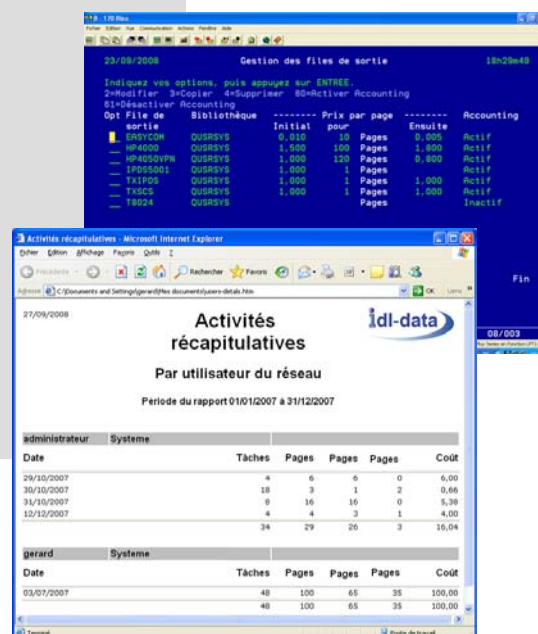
B - 170 files

Fichier Edition Vue Communication Actions Fenêtre Aide

23/09/2008 Gestion des files de sortie 18h29m48

Indiquez vos options, puis appuyez sur ENTREE.
2=Modifier 3=Copier 4=Supprimer 80=Activer Accounting
81=Désactiver Accounting

| Opt | File de sortie | Bibliothèque | Initial | Prix par page pour | | Ensuite | Accounting |
|---|---|---|---|---|---|---|---|
| _ | EASYCOM | QUSRSYS | 0,010 | 10 | Pages | 0,005 | Actif |
| _ | HP4000 | QUSRSYS | 1,500 | 100 | Pages | 1,000 | Actif |
| _ | HP4050VPN | QUSRSYS | 1,000 | 120 | Pages | 0,800 | Actif |
| _ | IPDS5001 | QUSRSYS | 1,000 | 1 | Pages | | Actif |
| _ | TXIPDS | QUSRSYS | 1,000 | 1 | Pages | 1,000 | Actif |
| _ | TXSCS | QUSRSYS | 1,000 | 1 | Pages | 1,000 | Actif |
| _ | T8024 | QUSRSYS | | | Pages | | Inactif |

Fin

08/003

Activités récapitulatives - Microsoft Internet Explorer

Fichier Edition Affichage Favoris Outils ?

Précédente Rechercher Favoris

Adresse C:\Documents and Settings\gerard\Mes documents\users-detals.htm OK Liens

27/09/2008

Activités récapitulatives

idl-data

Par utilisateur du réseau

Période du rapport 01/01/2007 à 31/12/2007

| administrateur | Systeme | | | | |
|---|---|---|---|---|---|
| Date | Tâches | Pages | Pages | Pages | Coût |
| 29/10/2007 | 4 | 6 | 6 | 0 | 6,00 |
| 30/10/2007 | 18 | 3 | 1 | 2 | 0,66 |
| 31/10/2007 | 8 | 16 | 16 | 0 | 5,38 |
| 12/12/2007 | 4 | 4 | 3 | 1 | 4,00 |
| | 34 | 29 | 26 | 3 | 16,04 |

| gerard | Systeme | | | | |
|---|---|---|---|---|---|
| Date | Tâches | Pages | Pages | Pages | Coût |
| 03/07/2007 | 48 | 100 | 65 | 35 | 100,00 |
| | 48 | 100 | 65 | 35 | 100,00 |

Terminé Poste de travail